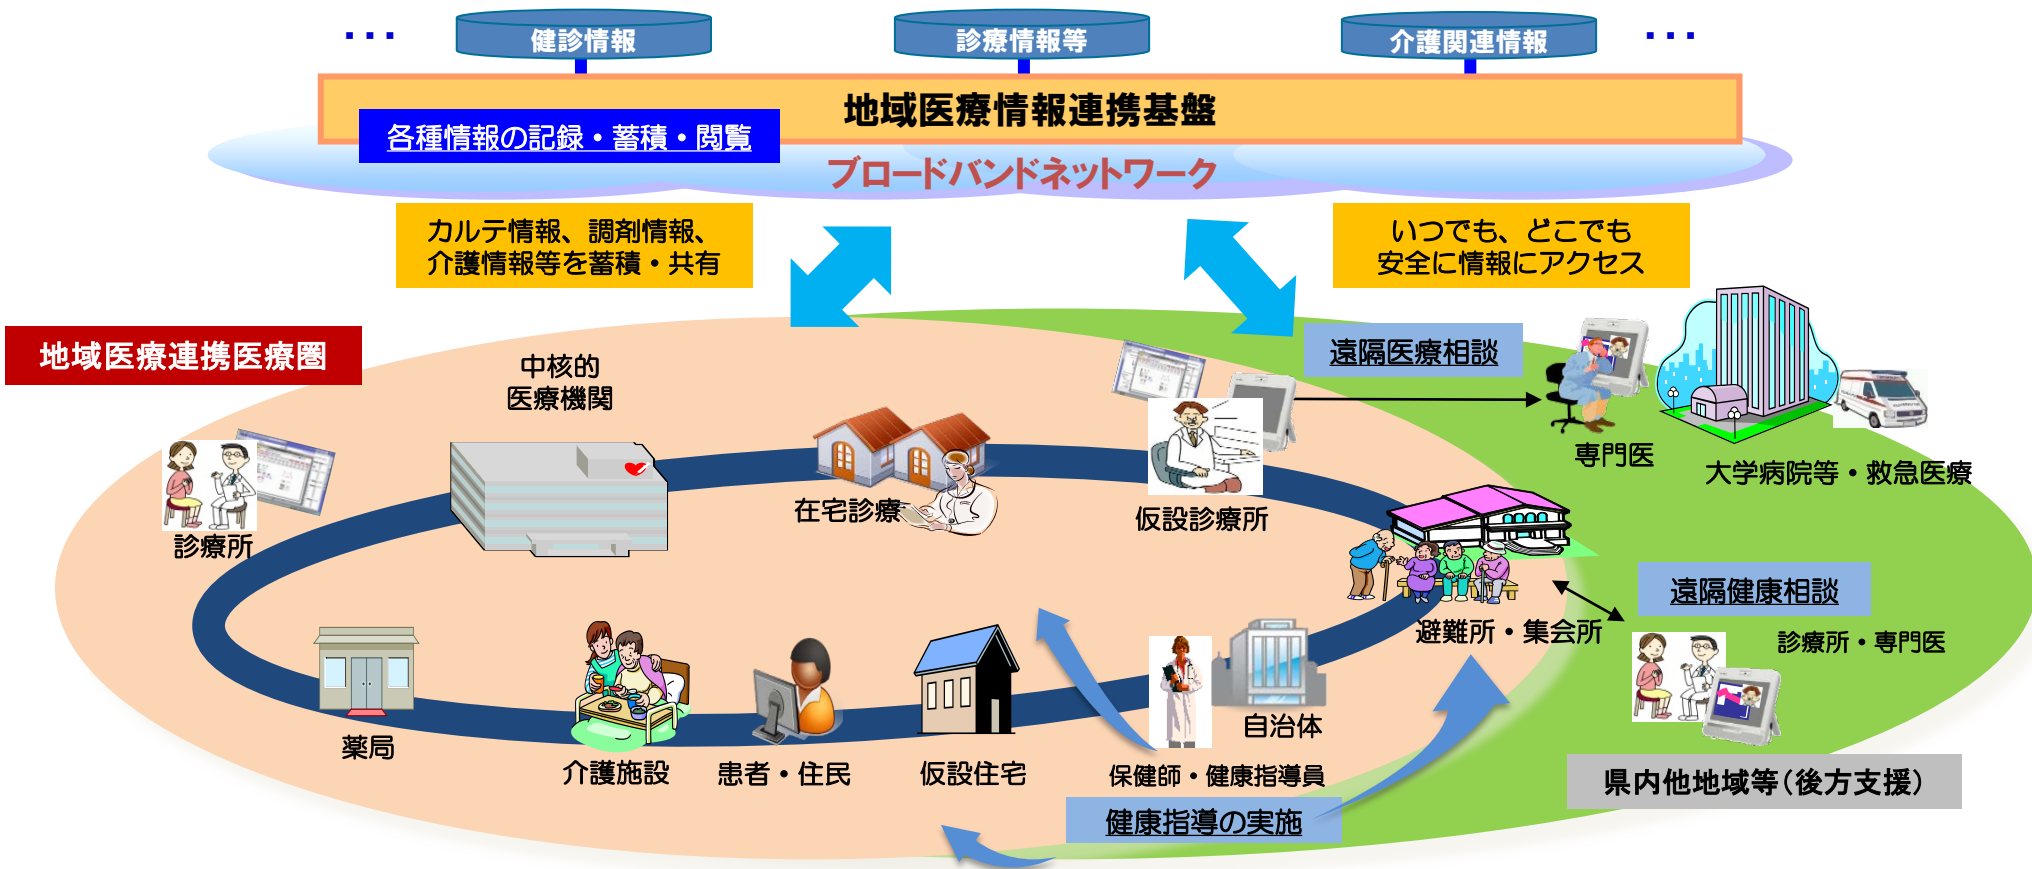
・・・ 健診情報 診療情報等 介護関連情報 ・・・

地域医療情報連携基盤

各種情報の記録・蓄積・閲覧

ブロードバンドネットワーク

カルテ情報、調剤情報、介護情報等を蓄積・共有

いつでも、どこでも安全に情報にアクセス

地域医療連携医療圏

中核的医療機関

遠隔医療相談

専門医

大学病院等・救急医療

診療所

在宅診療

仮設診療所

避難所・集会所

遠隔健康相談

診療所・専門医

薬局

介護施設

患者・住民

仮設住宅

自治体

保健師・健康指導員

健康指導の実施

県内他地域等（後方支援）